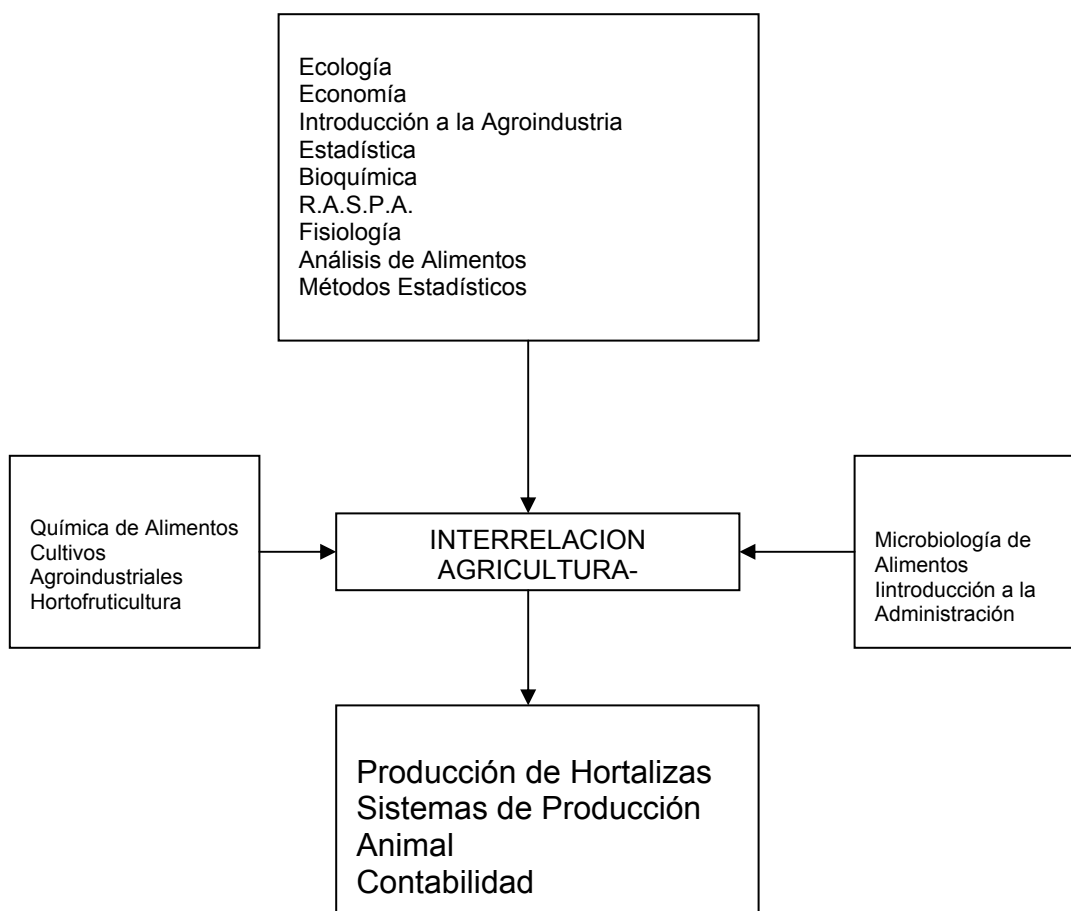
Ecología
Economía
Introducción a la Agroindustria
Estadística
Bioquímica
R.A.S.P.A.
Fisiología
Análisis de Alimentos
Métodos Estadísticos

Química de Alimentos
Cultivos Agroindustriales
Hortofruticultura

INTERRELACION AGRICULTURA-

Microbiología de Alimentos
Iintroducción a la Administración

Producción de Hortalizas
Sistemas de Producción Animal
Contabilidad